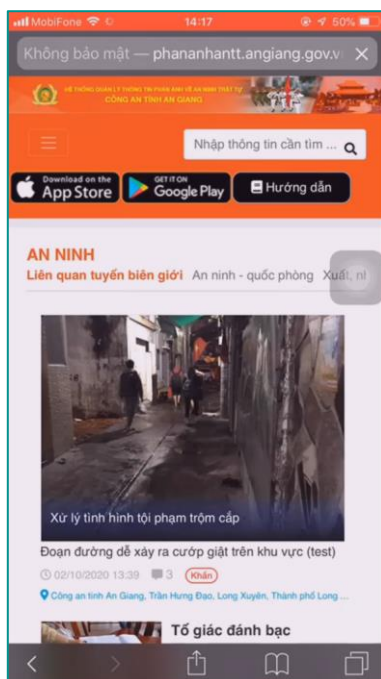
MobiFone 14:17 50%

Không bảo mật — phananhantt.angiang.gov.v

HỆ THỐNG QUẢN LÝ THÔNG TIN PHẢN ÁNH VỀ AN NINH TRẬT TỰ
CÔNG AN TỈNH AN GIANG

Nhập thông tin cần tìm ...

Download on the App Store

GET IT ON Google Play

Hướng dẫn

AN NINH

Liên quan tuyến biên giới An ninh - quốc phòng Xuất, n

Xử lý tình hình tội phạm trộm cắp

Đoạn đường dễ xảy ra cướp giật trên khu vực (test)

02/10/2020 13:39 3 Khẩn

Công an tỉnh An Giang, Trần Hưng Đạo, Long Xuyên, Thành phố Long ...

Tố giác đánh bạc